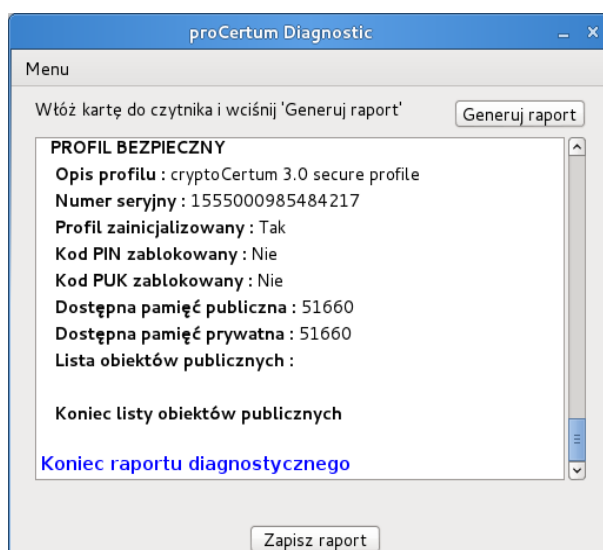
proCertum Diagnostic

Menu

Włóż kartę do czytnika i wciśnij 'Generuj raport'

Generuj raport

PROFIL BEZPIECZNY

Opis profilu : cryptoCertum 3.0 secure profile

Numer seryjny : 1555000985484217

Profil zainicjalizowany : Tak

Kod PIN zablokowany : Nie

Kod PUK zablokowany : Nie

Dostępna pamięć publiczna : 51660

Dostępna pamięć prywatna : 51660

Lista obiektów publicznych :

Koniec listy obiektów publicznych

Koniec raportu diagnostycznego

Zapisz raport